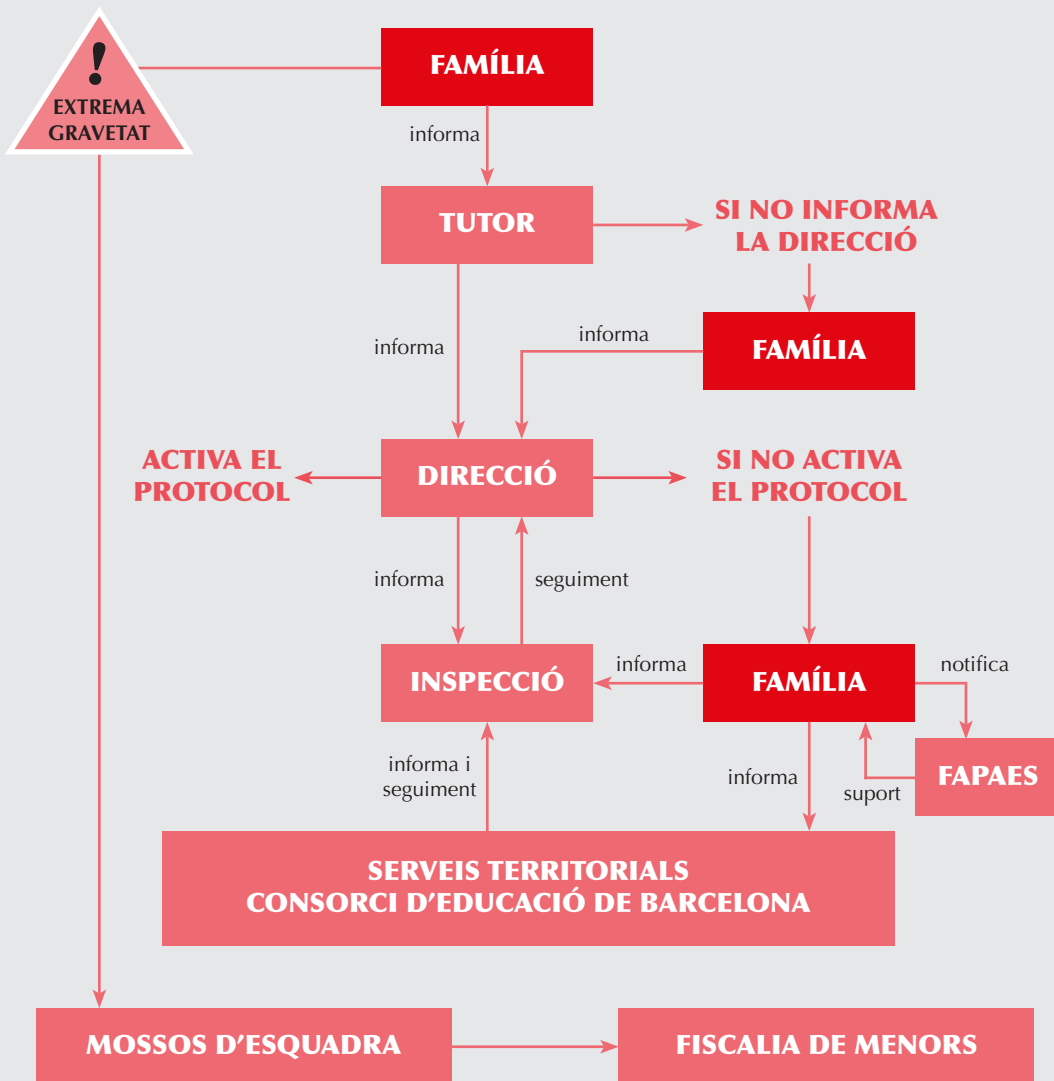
!
EXTREMA GRAVETAT

FAMÍLIA

informa

TUTOR

SI NO INFORMA LA DIRECCIÓ

informa

informa

FAMÍLIA

ACTIVA EL PROTOCOL

DIRECCIÓ

SI NO ACTIVA EL PROTOCOL

informa

seguiment

INSPECCIÓ

informa

FAMÍLIA

notifica

informa i seguiment

informa

suport

FAPAES

SERVEIS TERRITORIALS
CONSORCI D'EDUCACIÓ DE BARCELONA

MOSSOS D'ESQUADRA

FISCALIA DE MENORS